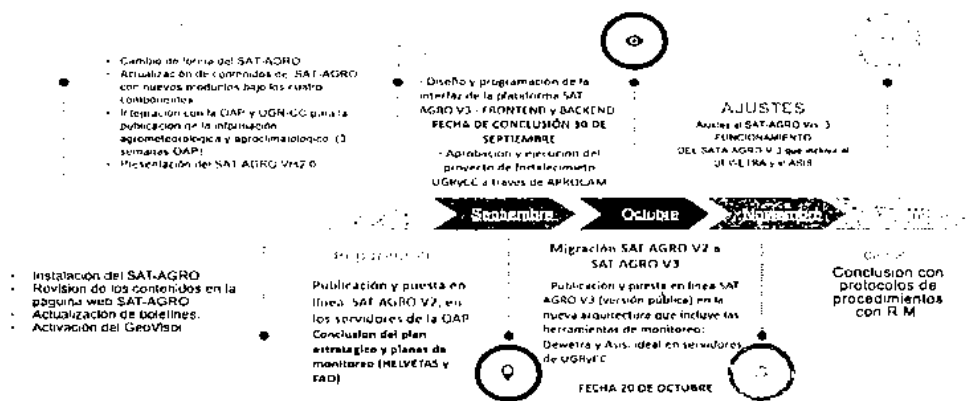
- Cambio de forma del SAT-AGRO
- Actualización de contenidos de SAT-AGRO con nuevos modulos bajo los cuatro componentes
- Integración con la OAP y UGR-CC para la publicación de la información agrometeorologica y agroclimatologica (3 semanas OAP)
- Presentación del SAT AGRO Vrs2.0

- Diseño y programación de la interfaz de la plataforma SAT AGRO V3 - FRONTEND y BACKEND
FECHA DE CONCLUSIÓN 30 DE SEPTIEMBRE
- Aprobación y ejecución del proyecto de fortalecimiento UGRyCC a traves de APROCAM

AJUSTES
Ajustes al SAT-AGRO Vrs 3 FUNCIONAMIENTO DEL SATA AGRO V 3 que incluye al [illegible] y al ASIS

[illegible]
Septiembre
Octubre
Noviembre
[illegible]

- Instalación del SAT-AGRO
- Revision de los contenidos en la pagina web SAT-AGRO
- Actualización de boletines.
- Activación del GeoVisor

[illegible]
Publicación y puesta en línea SAT AGRO V2, en los servidores de la OAP
Conclusion del plan estrategico y planes de monitoreo (HELVETAS y FAO)

Migración SAT AGRO V2 a SAT AGRO V3
Publicación y puesta en línea SAT AGRO V3 (versión pública) en la nueva arquitectura que incluye las herramientas de monitoreo: Dewetra y Asis ideal en servidores de UGRyCC
FECHA 20 DE OCTUBRE

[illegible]
Conclusion con protocolos de procedimientos con R M